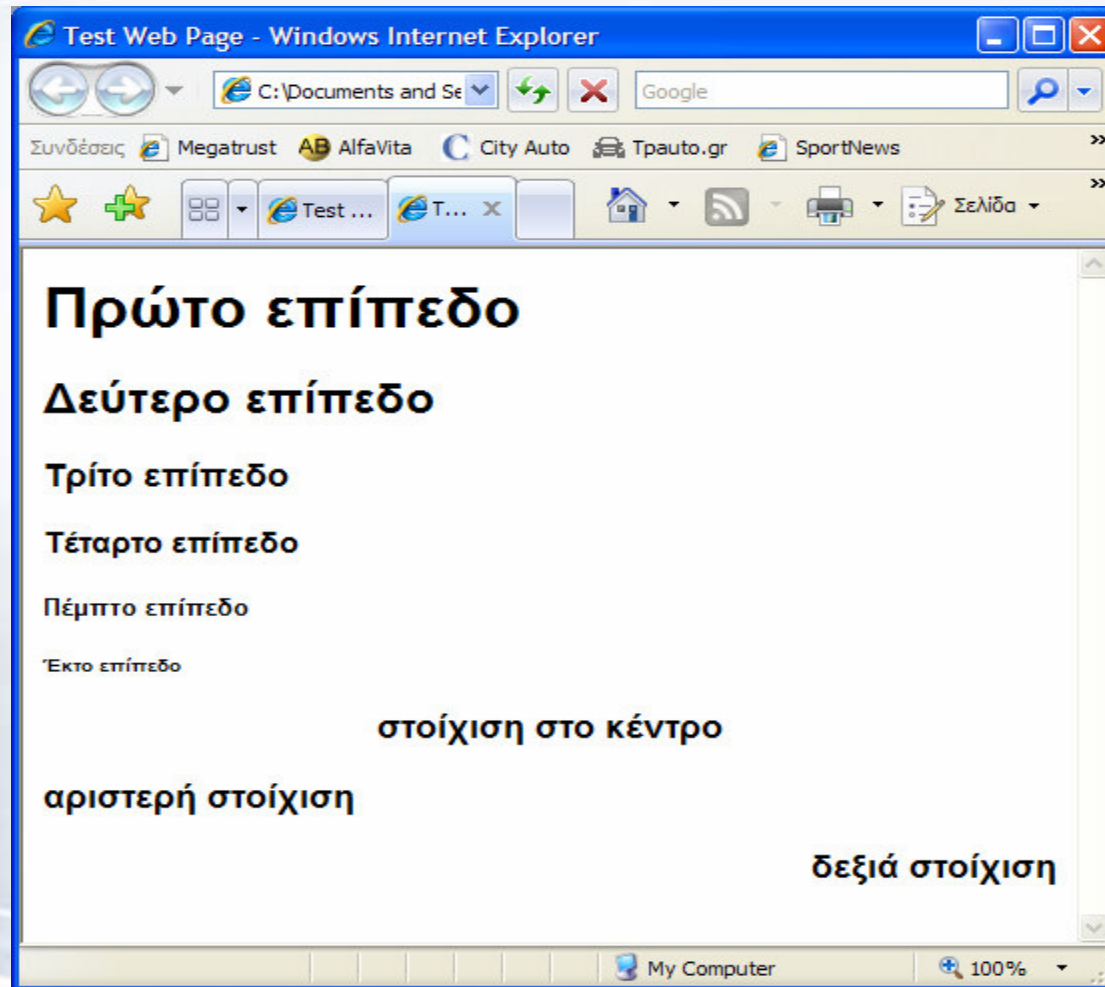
Test Web Page - Windows Internet Explorer

C:\Documents and Se

Google

Συνδέσεις Megatrust AlfaVita City Auto Tpauto.gr SportNews

Test ... T...

Σελίδα

Πρώτο επίπεδο

Δεύτερο επίπεδο

Τρίτο επίπεδο

Τέταρτο επίπεδο

Πέμπτο επίπεδο

Έκτο επίπεδο

στοίχιση στο κέντρο

αριστερή στοίχιση

δεξιά στοίχιση

My Computer

100%